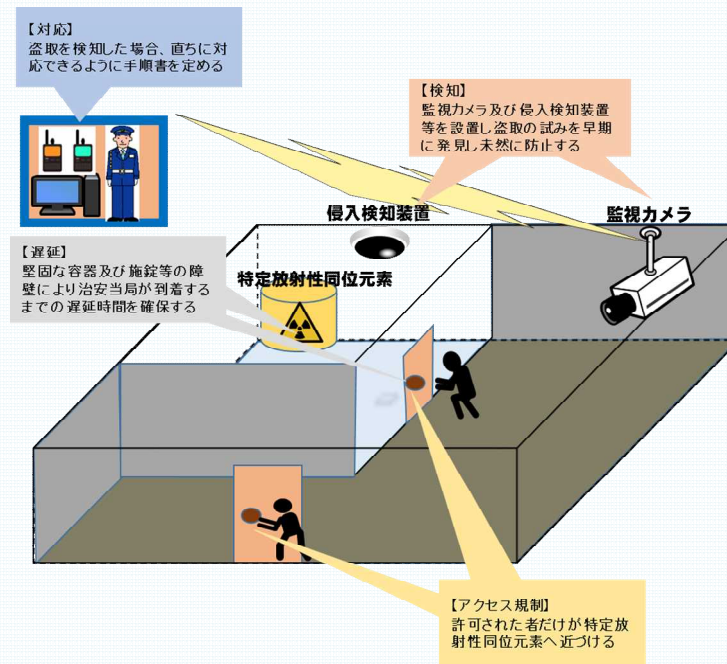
【対応】
盗取を検知した場合、直ちに対応できるように手順書を定める

【検知】
監視カメラ及び侵入検知装置等を設置し盗取の試みを早期に発見し未然に防止する

侵入検知装置

監視カメラ

【遅延】
堅固な容器及び施錠等の障壁により治安当局が到着するまでの遅延時間を確保する

特定放射性同位元素

【アクセス規制】
許可された者だけが特定放射性同位元素へ近づける